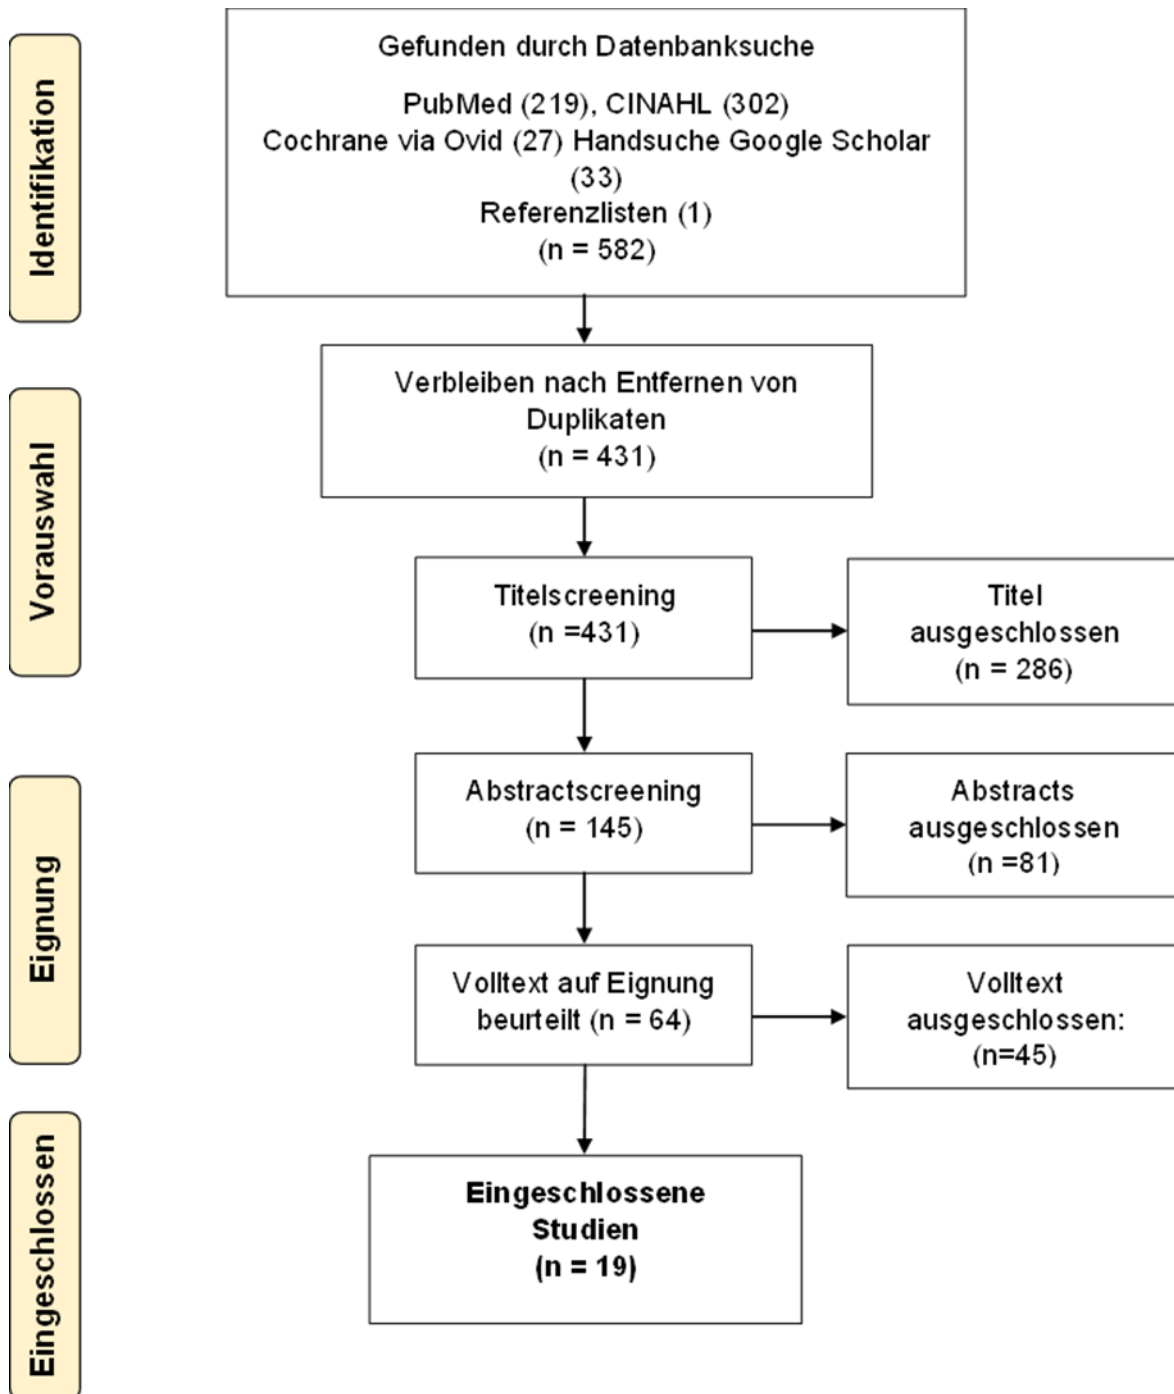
Identifikation

Gefunden durch Datenbanksuche

PubMed (219), CINAHL (302)
Cochrane via Ovid (27) Handsuche Google Scholar (33)
Referenzlisten (1)
(n = 582)

Vorauswahl

Verbleiben nach Entfernen von Duplikaten
(n = 431)

Titelscreening
(n =431)

Titel ausgeschlossen
(n = 286)

Eignung

Abstractscreening
(n = 145)

Abstracts ausgeschlossen
(n =81)

Volltext auf Eignung beurteilt (n = 64)

Volltext ausgeschlossen:
(n=45)

Eingeschlossen

Eingeschlossene Studien
(n = 19)